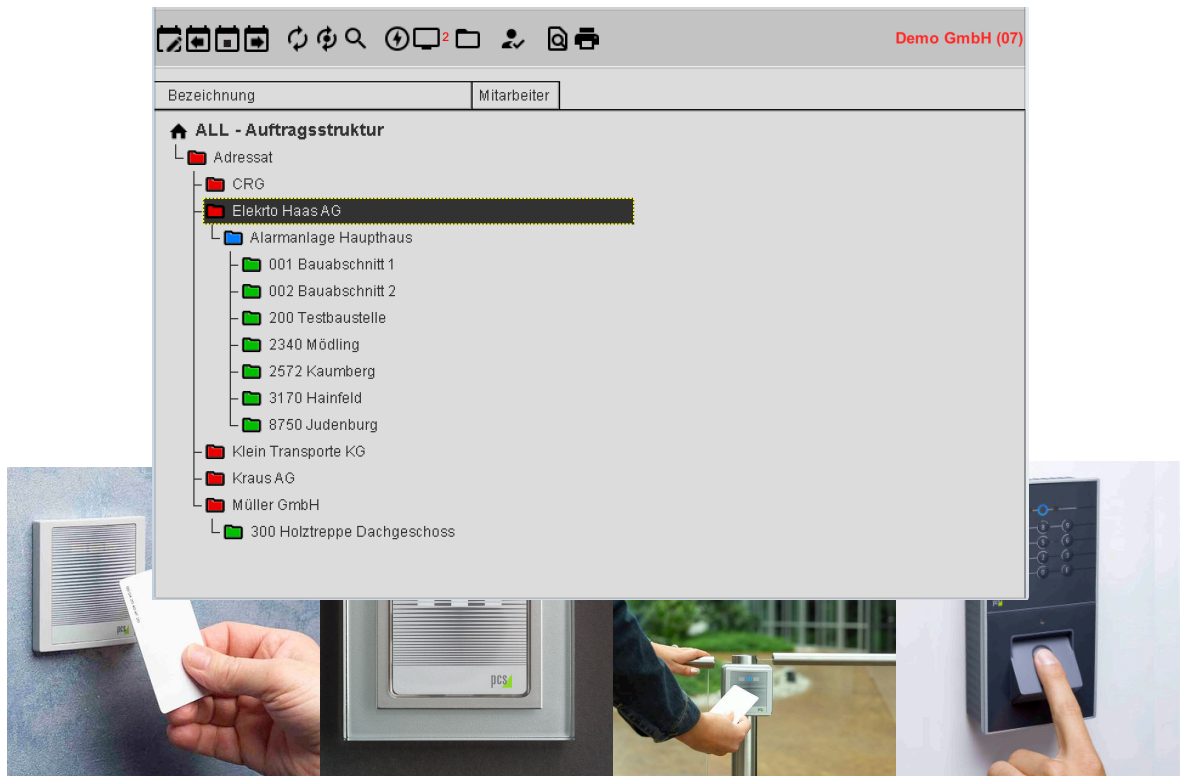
2

Demo GmbH (07)

| Bezeichnung | Mitarbeiter |
|---|---|

ALL - Auftragsstruktur
Adressat
CRG
Elekrto Haas AG
Alarmanlage Haupthaus
001 Bauabschnitt 1
002 Bauabschnitt 2
200 Testbaustelle
2340 Mödling
2572 Kaumberg
3170 Hainfeld
8750 Judenburg
Klein Transporte KG
Kraus AG
Müller GmbH
300 Holztreppe Dachgeschoss

pcs
pcs